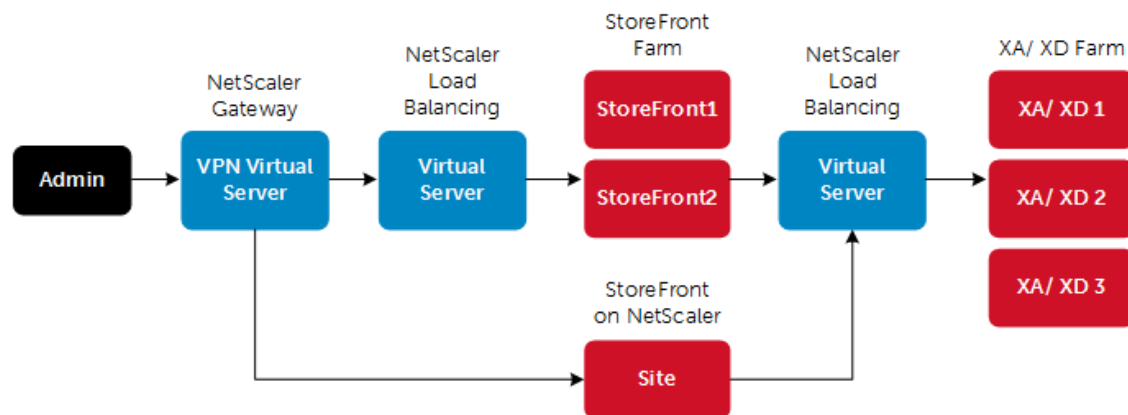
Admin

NetScaler Gateway

VPN Virtual Server

NetScaler Load Balancing

Virtual Server

StoreFront Farm

StoreFront1

StoreFront2

NetScaler Load Balancing

Virtual Server

XA/ XD Farm

XA/ XD 1

XA/ XD 2

XA/ XD 3

StoreFront on NetScaler

Site